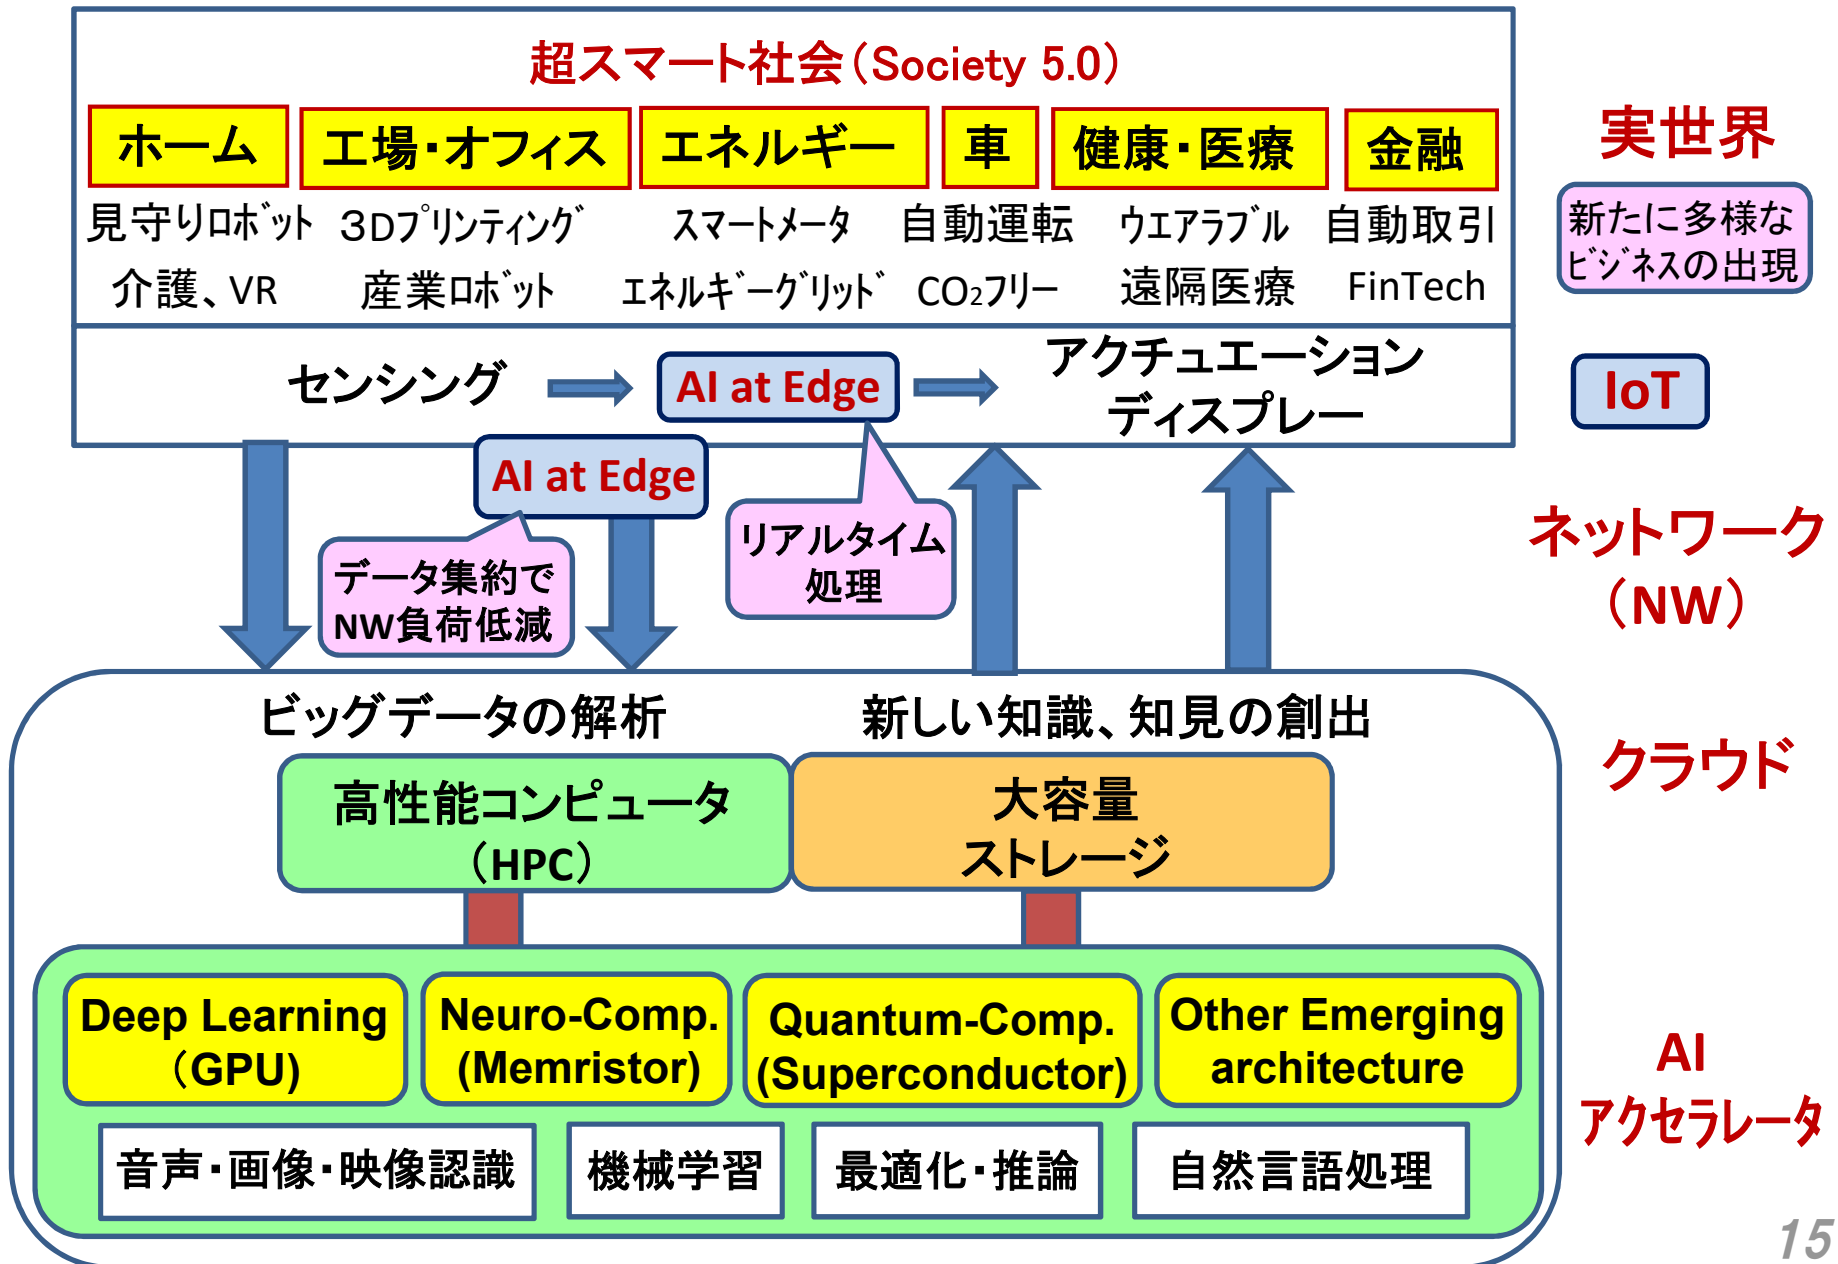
超スマート社会（Society 5.0）

ホーム
見守りロボット
介護、VR

工場・オフィス
3Dプリンティング
産業ロボット

エネルギー
スマートメータ
エネルギーグリッド

車
自動運転
$CO_2$フリー

健康・医療
ウエアラブル
遠隔医療

金融
自動取引
FinTech

実世界

新たに多様なビジネスの出現

センシング → AI at Edge → アクチュエーション ディスプレー

IoT

AI at Edge

データ集約でNW負荷低減

リアルタイム処理

ネットワーク（NW）

ビッグデータの解析

新しい知識、知見の創出

高性能コンピュータ（HPC）

大容量ストレージ

クラウド

Deep Learning（GPU）

Neuro-Comp. (Memristor)

Quantum-Comp. (Superconductor)

Other Emerging architecture

音声・画像・映像認識

機械学習

最適化・推論

自然言語処理

AI アクセラレータ

15